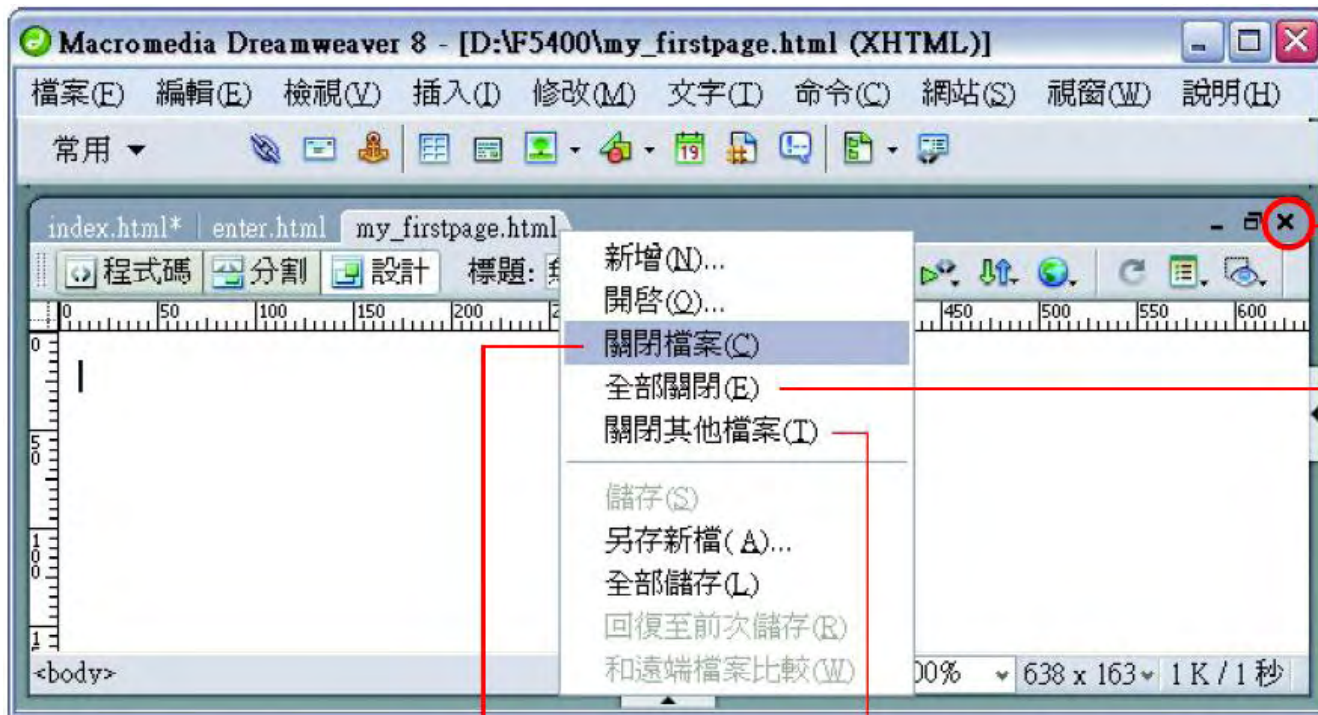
Macromedia Dreamweaver 8 - [D:\F5400\my_firstpage.html (XHTML)]

檔案(F) 編輯(E) 檢視(V) 插入(I) 修改(M) 文字(T) 命令(C) 網站(S) 視窗(W) 說明(H)

常用

index.html* enter.html my_firstpage.html

程式碼 分割 設計 標題: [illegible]

0 50 100 150 200 450 500 550 600

0 50 100 1

新增(N)...
開啟(O)...
關閉檔案(C)
全部關閉(E)
關閉其他檔案(T)
儲存(S)
另存新檔(A)...
全部儲存(L)
回復至前次儲存(R)
和遠端檔案比較(W)

<body>

00% 638 x 163 1 K / 1 秒